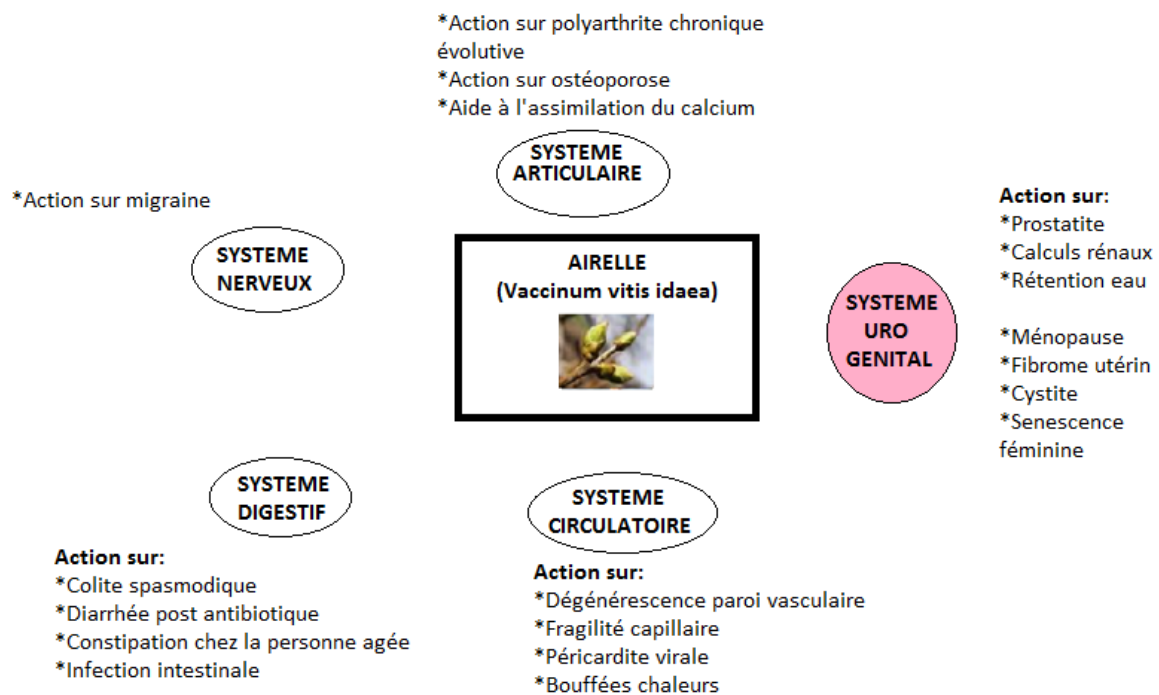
*Action sur polyarthrite chronique évolutive
*Action sur ostéoporose
*Aide à l'assimilation du calcium

SYSTEME ARTICULAIRE

*Action sur migraine

SYSTEME NERVEUX

AIRELLE
(Vaccinum vitis idaea)

SYSTEME URO GENITAL

Action sur:
*Prostatite
*Calculs rénaux
*Rétention eau

*Ménopause
*Fibrome utérin
*Cystite
*Senescence féminine

SYSTEME DIGESTIF

Action sur:
*Colite spasmodique
*Diarrhée post antibiotique
*Constipation chez la personne agée
*Infection intestinale

SYSTEME CIRCULATOIRE

Action sur:
*Dégénérescence paroi vasculaire
*Fragilité capillaire
*Péricardite virale
*Bouffées chaleurs